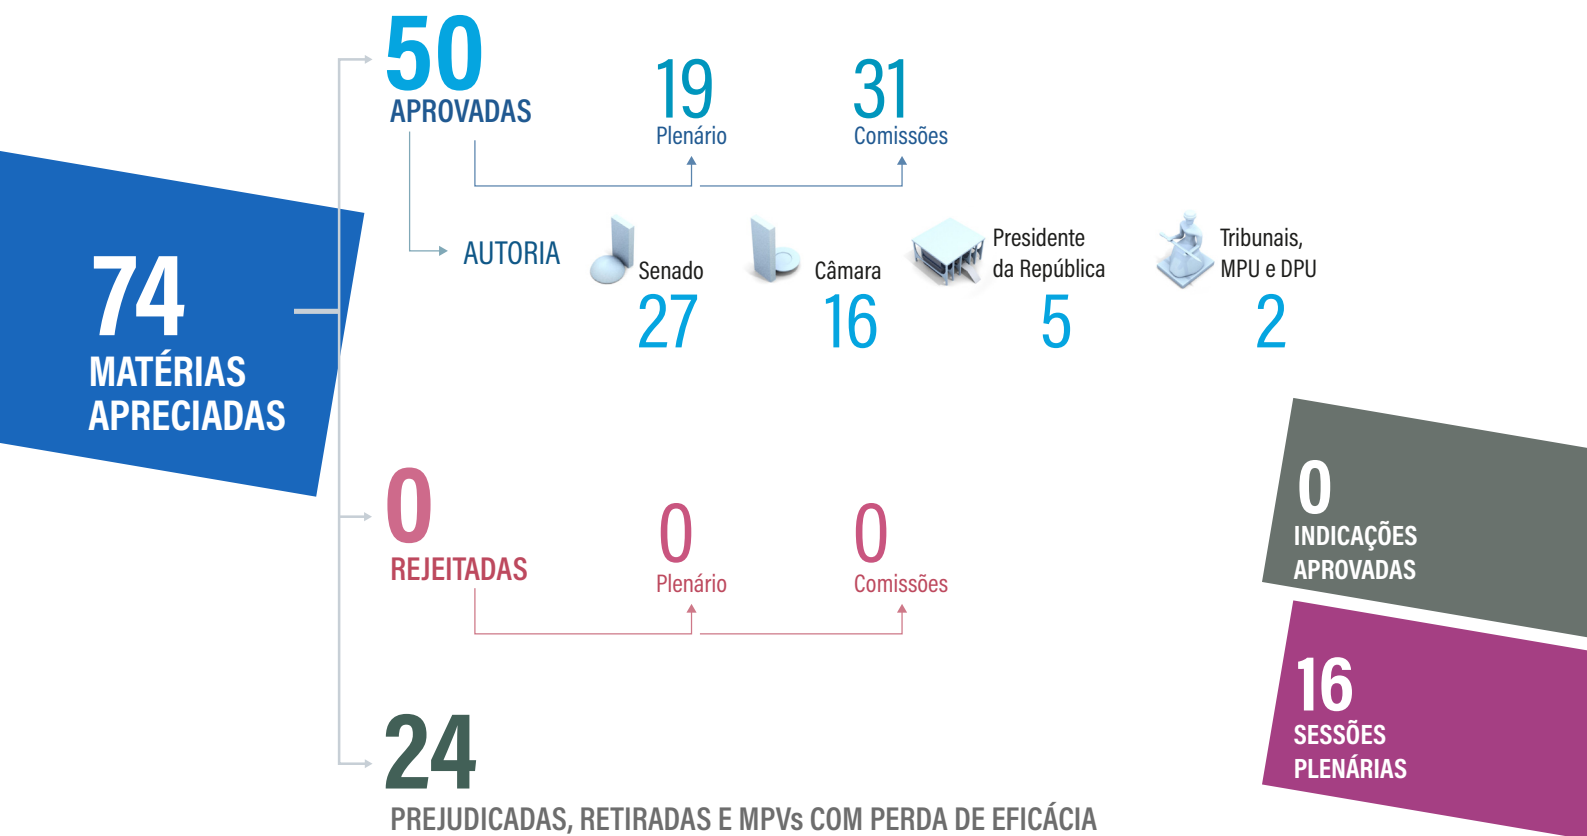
74
MATÉRIAS APRECIADAS

50
APROVADAS

19
Plenário

31
Comissões

AUTORIA

Senado
27

Câmara
16

Presidente da República
5

Tribunais, MPU e DPU
2

0
REJEITADAS

0
Plenário

0
Comissões

24
PREJUDICADAS, RETIRADAS E MPVs COM PERDA DE EFICÁCIA

0
INDICAÇÕES APROVADAS

16
SESSÕES PLENÁRIAS